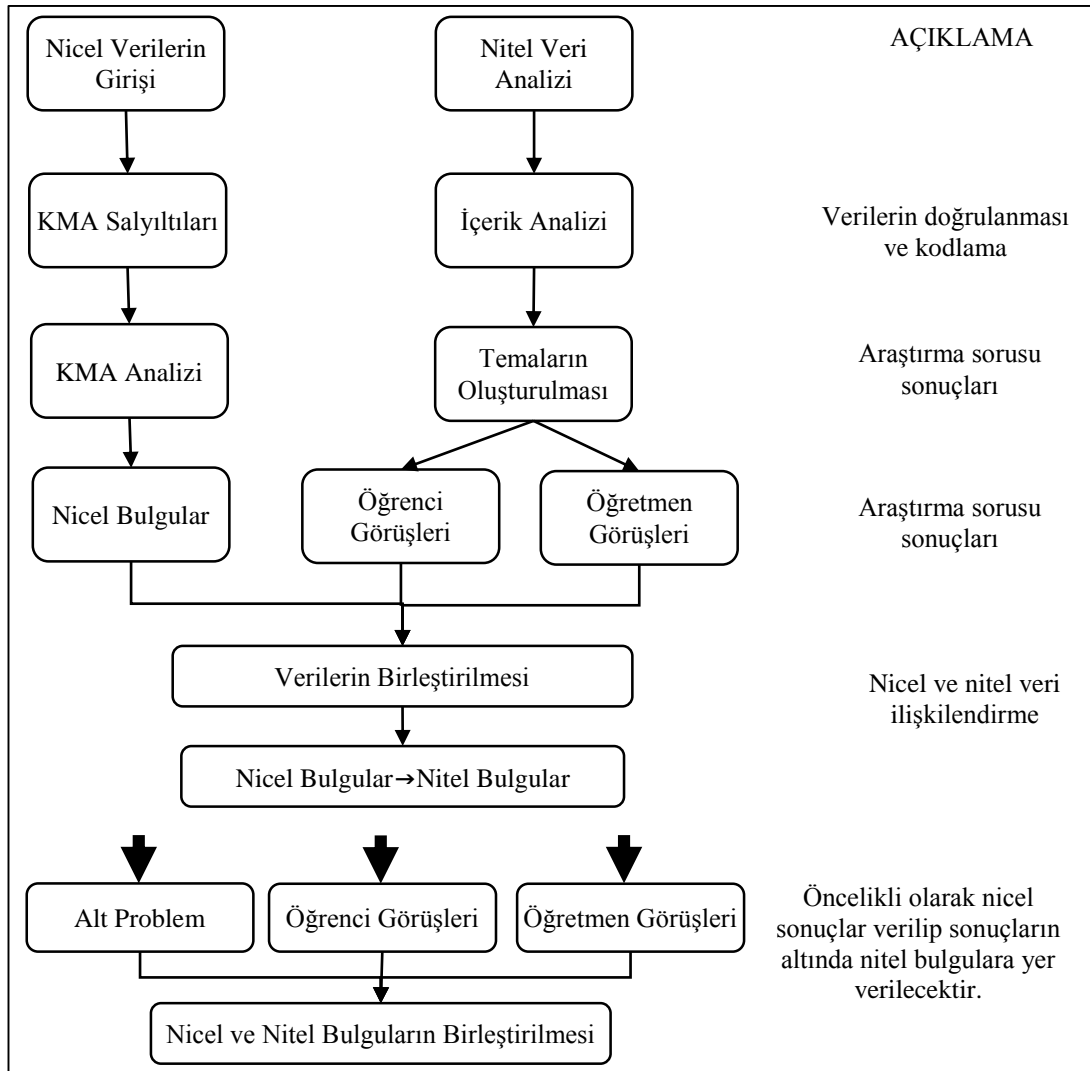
Nicel Verilerin Girişi

Nitel Veri Analizi

AÇIKLAMA

KMA Salyıltıları

İçerik Analizi

Verilerin doğrulanması ve kodlama

KMA Analizi

Temaların Oluşturulması

Araştırma sorusu sonuçları

Nicel Bulgular

Öğrenci Görüşleri

Öğretmen Görüşleri

Araştırma sorusu sonuçları

Verilerin Birleştirilmesi

Nicel ve nitel veri ilişkilendirme

Nicel Bulgular→Nitel Bulgular

Alt Problem

Öğrenci Görüşleri

Öğretmen Görüşleri

Öncelikli olarak nicel sonuçlar verilip sonuçların altında nitel bulgulara yer verilecektir.

Nicel ve Nitel Bulguların Birleştirilmesi